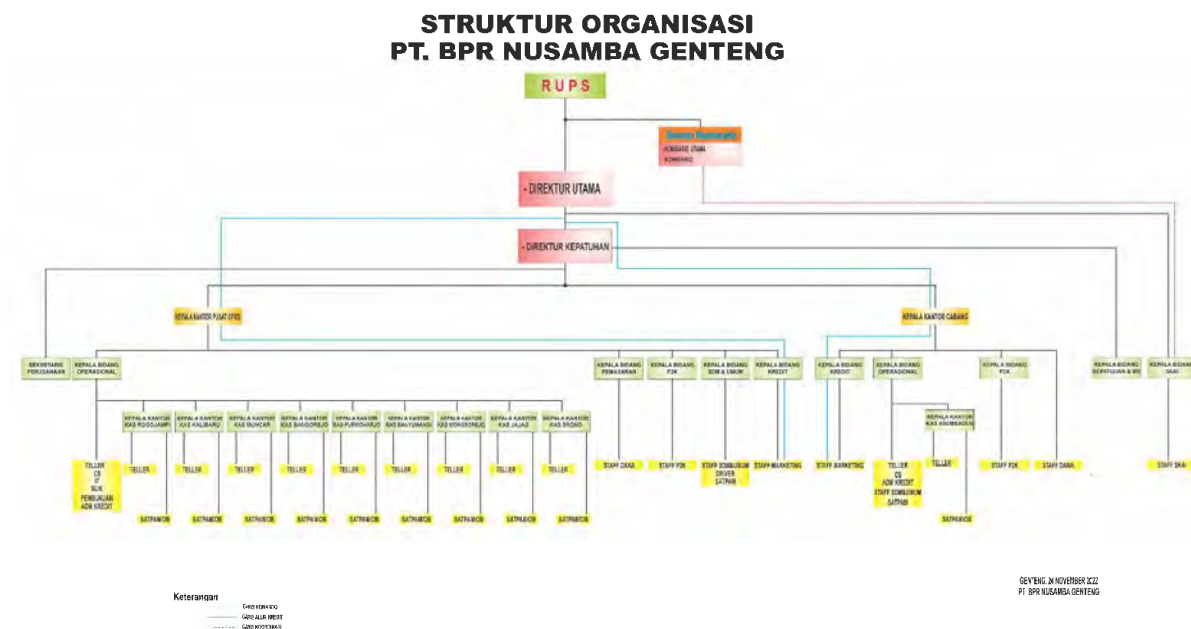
STRUKTUR ORGANISASI
PT. BPR NUSAMBA GENTENG

RUPS

Dewan Komisaris
KOMISARIS UTAMA
KOMISARIS

- DIREKTUR UTAMA

- DIREKTUR KEPATUHAN

KEPALA KANTOR PUSAT OPERASIONAL

KEPALA KANTOR CABANG

SEKRETARIS PERUSAHAAN

KEPALA BIDANG OPERASIONAL

KEPALA BIDANG PEMASARAN

KEPALA BIDANG P2K

KEPALA BIDANG SDM & UMUM

KEPALA BIDANG KREDIT

KEPALA BIDANG KREDIT

KEPALA BIDANG OPERASIONAL

KEPALA BIDANG P2K

KEPALA BIDANG KEPATUHAN & MR

KEPALA BIDANG SKAI

KEPALA KANTOR KAS ROGOJAMPI

KEPALA KANTOR KAS KALIBARU

KEPALA KANTOR KAS MUNCAR

KEPALA KANTOR KAS BANGOREJO

KEPALA KANTOR KAS PURWOHARJO

KEPALA KANTOR KAS BANYUWANGI

KEPALA KANTOR KAS SONGGON

KEPALA KANTOR KAS JAJAG

KEPALA KANTOR KAS SRONO

KEPALA KANTOR KAS KESILIR

TELLER
CS
IT
SLIK
PEMBUKUAN
ADM KREDIT

TELLER

TELLER

TELLER

TELLER

TELLER

TELLER

TELLER

TELLER

TELLER

SATPAM/OB

SATPAM/OB

SATPAM/OB

SATPAM/OB

SATPAM/OB

SATPAM/OB

SATPAM/OB

SATPAM/OB

SATPAM/OB

STAFF DANA

STAFF P2K

STAFF SDM/UMUM
DRIVER
SATPAM

STAFF MARKETING

STAFF MARKETING

TELLER
CS
ADM KREDIT
STAFF SDM/UMUM
SATPAM

TELLER

SATPAM/OB

STAFF P2K

STAFF DANA

STAFF SKAI

GENTENG, 24 NOVEMBER 2022
PT. BPR NUSAMBA GENTENG

Keterangan
GARIS KOMANDO
GARIS ALUR KREDIT
GARIS KOORDINASI